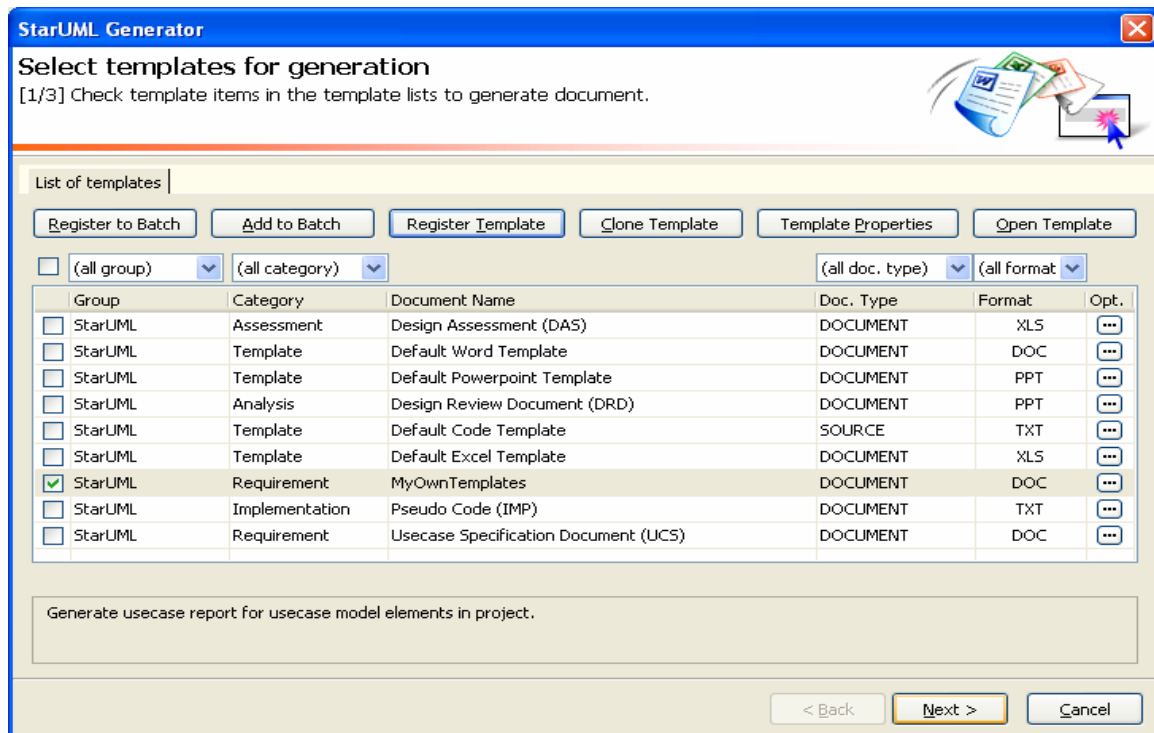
StarUML Generator

Select templates for generation
[1/3] Check template items in the template lists to generate document.

List of templates

Register to Batch | Add to Batch | Register Template | Clone Template | Template Properties | Open Template

(all group) | (all category) | (all doc. type) | (all format

| Group | Category | Document Name | Doc. Type | Format | Opt. |
|---|---|---|---|---|---|
| StarUML | Assessment | Design Assessment (DAS) | DOCUMENT | XLS | ... |
| StarUML | Template | Default Word Template | DOCUMENT | DOC | ... |
| StarUML | Template | Default Powerpoint Template | DOCUMENT | PPT | ... |
| StarUML | Analysis | Design Review Document (DRD) | DOCUMENT | PPT | ... |
| StarUML | Template | Default Code Template | SOURCE | TXT | ... |
| StarUML | Template | Default Excel Template | DOCUMENT | XLS | ... |
| StarUML | Requirement | MyOwnTemplates | DOCUMENT | DOC | ... |
| StarUML | Implementation | Pseudo Code (IMP) | DOCUMENT | TXT | ... |
| StarUML | Requirement | Usecase Specification Document (UCS) | DOCUMENT | DOC | ... |

Generate usecase report for usecase model elements in project.

< Back | Next > | Cancel